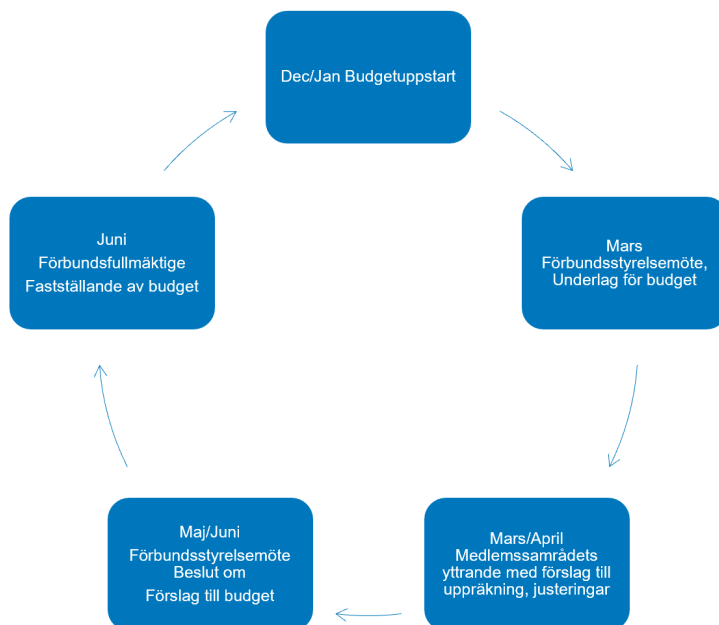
Dec/Jan Budgetuppstart

Mars
Förbundsstyrelsemöte,
Underlag för budget

Mars/April
Medlemssamrådets
yttrande med förslag till
uppräkning, justeringar

Maj/Juni
Förbundsstyrelsemöte
Beslut om
Förslag till budget

Juni
Förbundsfullmäktige
Fastställande av budget